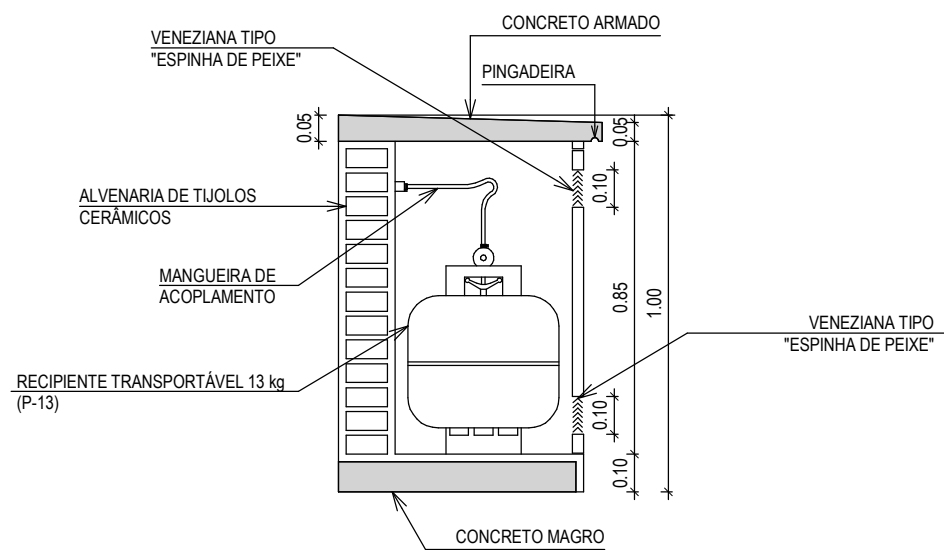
VENEZIANA TIPO
"ESPINHA DE PEIXE"

CONCRETO ARMADO

PINGADEIRA

0.05

0.05

ALVENARIA DE TIJOLOS
CERÂMICOS

0.10

MANGUEIRA DE
ACOPLAMENTO

0.85

1.00

VENEZIANA TIPO
"ESPINHA DE PEIXE"

RECIPIENTE TRANSPORTÁVEL 13 kg
(P-13)

0.10

0.10

CONCRETO MAGRO